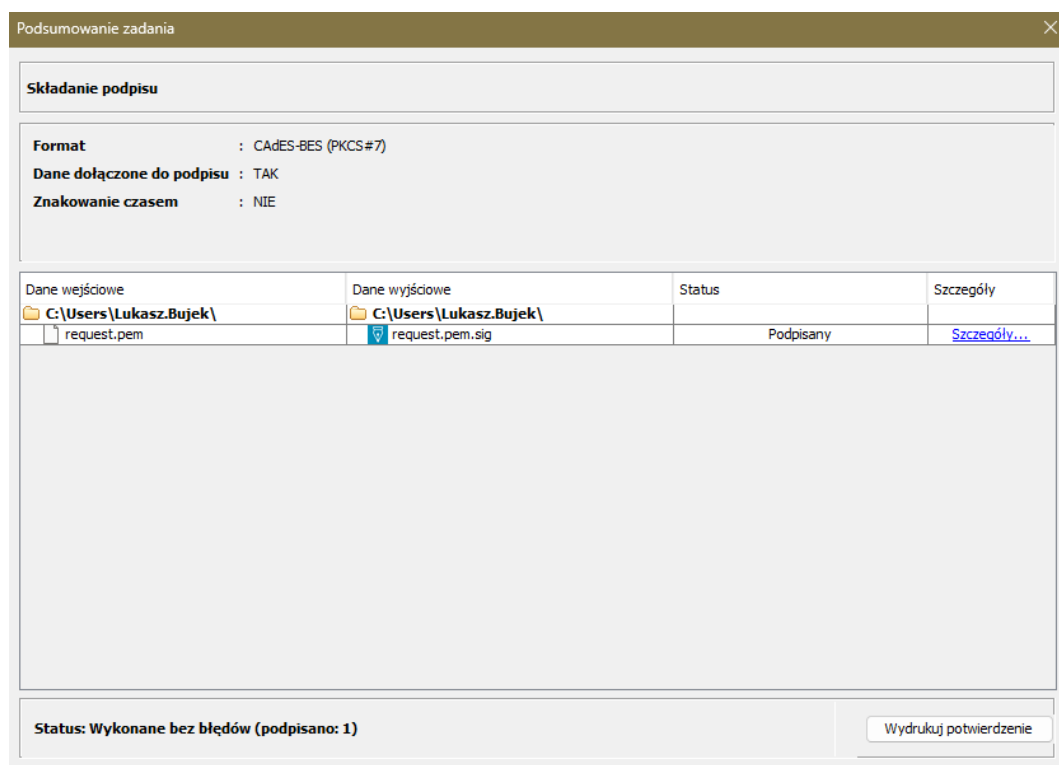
Podsumowanie zadania

Składanie podpisu

Format : CAdES-BES (PKCS#7)
Dane dołączone do podpisu : TAK
Znakowanie czasem : NIE

| Dane wejściowe | Dane wyjściowe | Status | Szczegóły |
|---|---|---|---|
| C:\Users\Lukasz.Bujek\ | C:\Users\Lukasz.Bujek\ | | |
| request.pem | request.pem.sig | Podpisany | Szczegóły... |

Status: Wykonane bez błędów (podpisano: 1)

Wydrukuj potwierdzenie